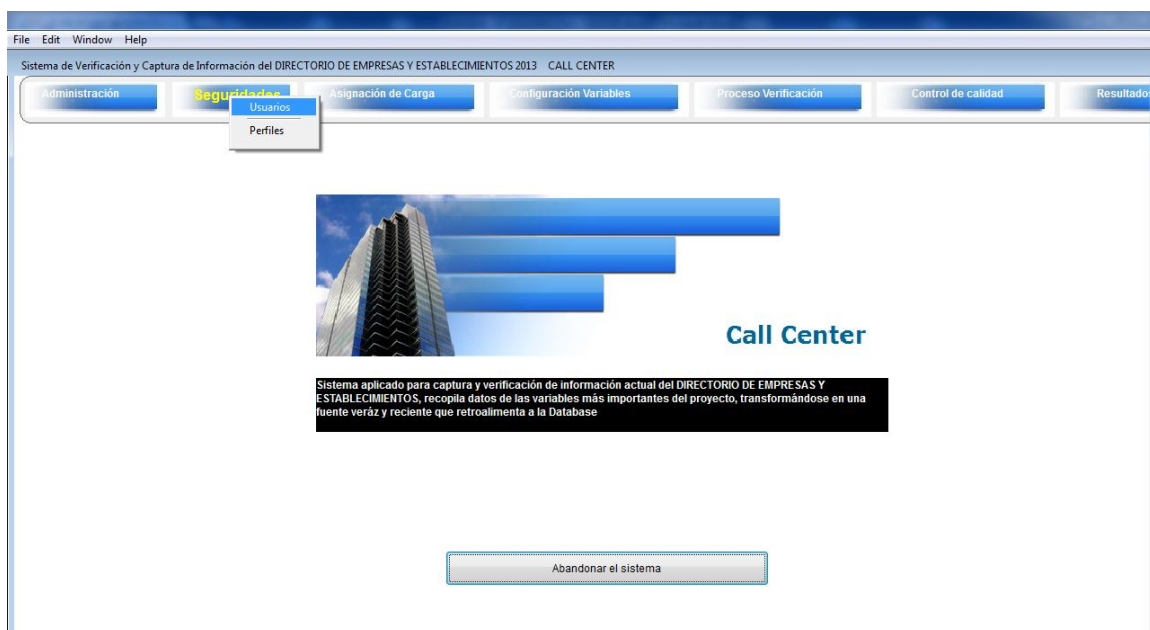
File Edit Window Help

Sistema de Verificación y Captura de Información del DIRECTORIO DE EMPRESAS Y ESTABLECIMIENTOS 2013 CALL CENTER

Administración Seguridades Asignación de Carga Configuración Variables Proceso Verificación Control de calidad Resultados

Usuarios
Perfiles

Call Center

Sistema aplicado para captura y verificación de información actual del DIRECTORIO DE EMPRESAS Y ESTABLECIMIENTOS, recopila datos de las variables más importantes del proyecto, transformándose en una fuente veráz y reciente que retroalimenta a la Database

Abandonar el sistema